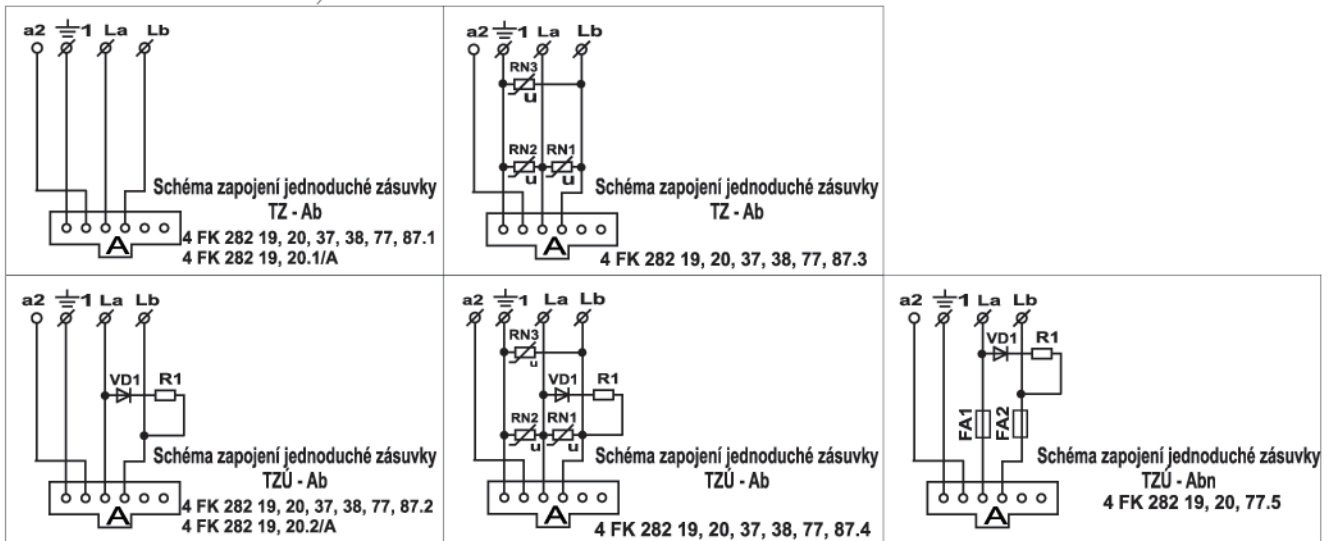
a2 1 La Lb

Schéma zapojení jednoduché zásuvky
TZ - Ab
4 FK 282 19, 20, 37, 38, 77, 87.1
4 FK 282 19, 20.1/A

A

a2 1 La Lb

RN3
u
RN2 RN1
u u

Schéma zapojení jednoduché zásuvky
TZ - Ab
4 FK 282 19, 20, 37, 38, 77, 87.3

A

a2 1 La Lb

VD1 R1

Schéma zapojení jednoduché zásuvky
TZÚ - Ab
4 FK 282 19, 20, 37, 38, 77, 87.2
4 FK 282 19, 20.2/A

A

a2 1 La Lb

RN3
u
VD1 R1
RN2 RN1
u u

Schéma zapojení jednoduché zásuvky
TZÚ - Ab
4 FK 282 19, 20, 37, 38, 77, 87.4

A

a2 1 La Lb

VD1 R1
FA1 FA2

Schéma zapojení jednoduché zásuvky
TZÚ - Abn
4 FK 282 19, 20, 77.5

A